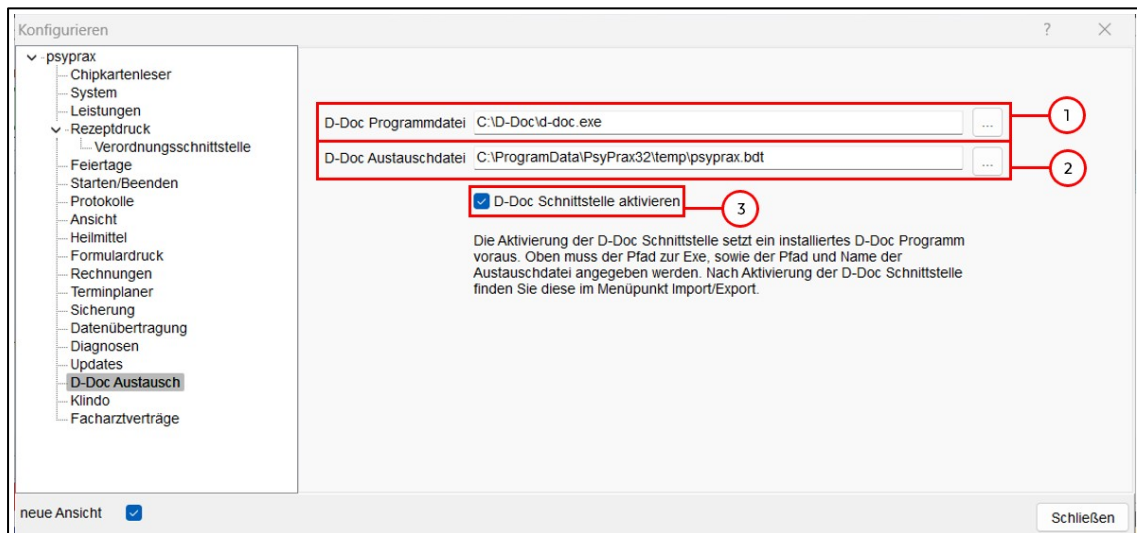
Konfigurieren

?

psyprax
Chipkartenleser
System
Leistungen
Rezeptdruck
Verordnungsschnittstelle
Feiertage
Starten/Beenden
Protokolle
Ansicht
Heilmittel
Formulardruck
Rechnungen
Terminplaner
Sicherung
Datenübertragung
Diagnosen
Updates
D-Doc Austausch
Klindo
Facharztverträge

D-Doc Programmdatei C:\D-Doc\d-doc.exe ...
1
D-Doc Austauschdatei C:\ProgramData\PsyPrax32\temp\psyprax.bdt ...
2
D-Doc Schnittstelle aktivieren
3

Die Aktivierung der D-Doc Schnittstelle setzt ein installiertes D-Doc Programm voraus. Oben muss der Pfad zur Exe, sowie der Pfad und Name der Austauschdatei angegeben werden. Nach Aktivierung der D-Doc Schnittstelle finden Sie diese im Menüpunkt Import/Export.

neue Ansicht

Schließen